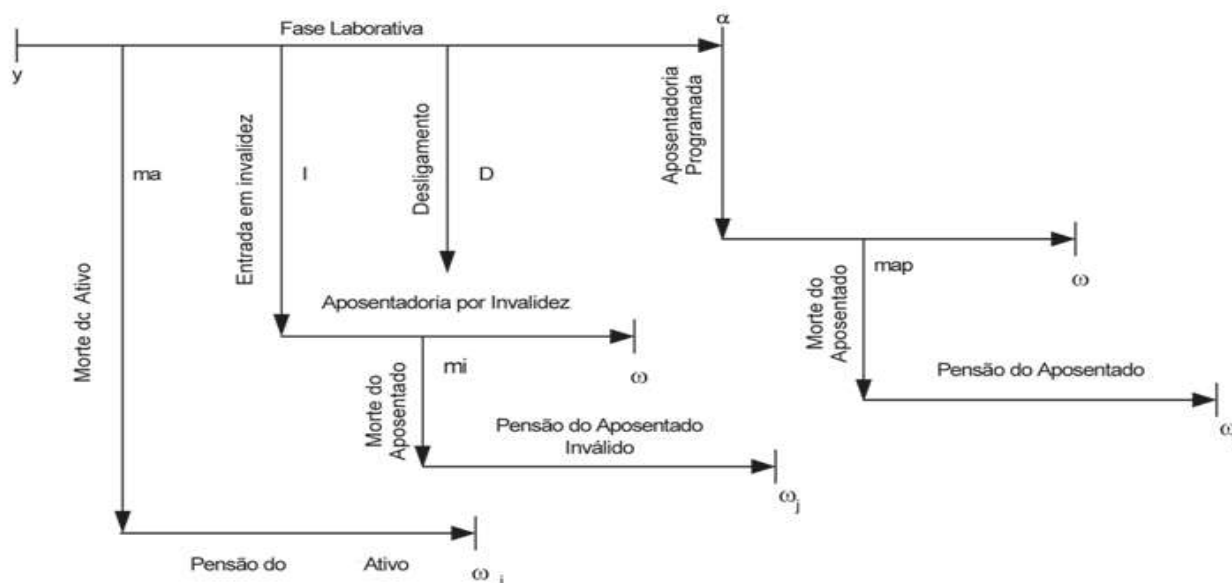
Fase Laborativa

y

$\alpha$

Aposentadoria Programada

ma

Entrada em invalidez

I

Desligamento

D

map

$\omega$

Morte dc Ativo

Aposentadoria por Invalidez

Morte do Aposentado

mi

$\omega$

Morte do Aposentado

Pensão do Aposentado

$\omega$

Pensão do Aposentado Inválido

$\omega_j$

Pensão do Ativo

$\omega_j$